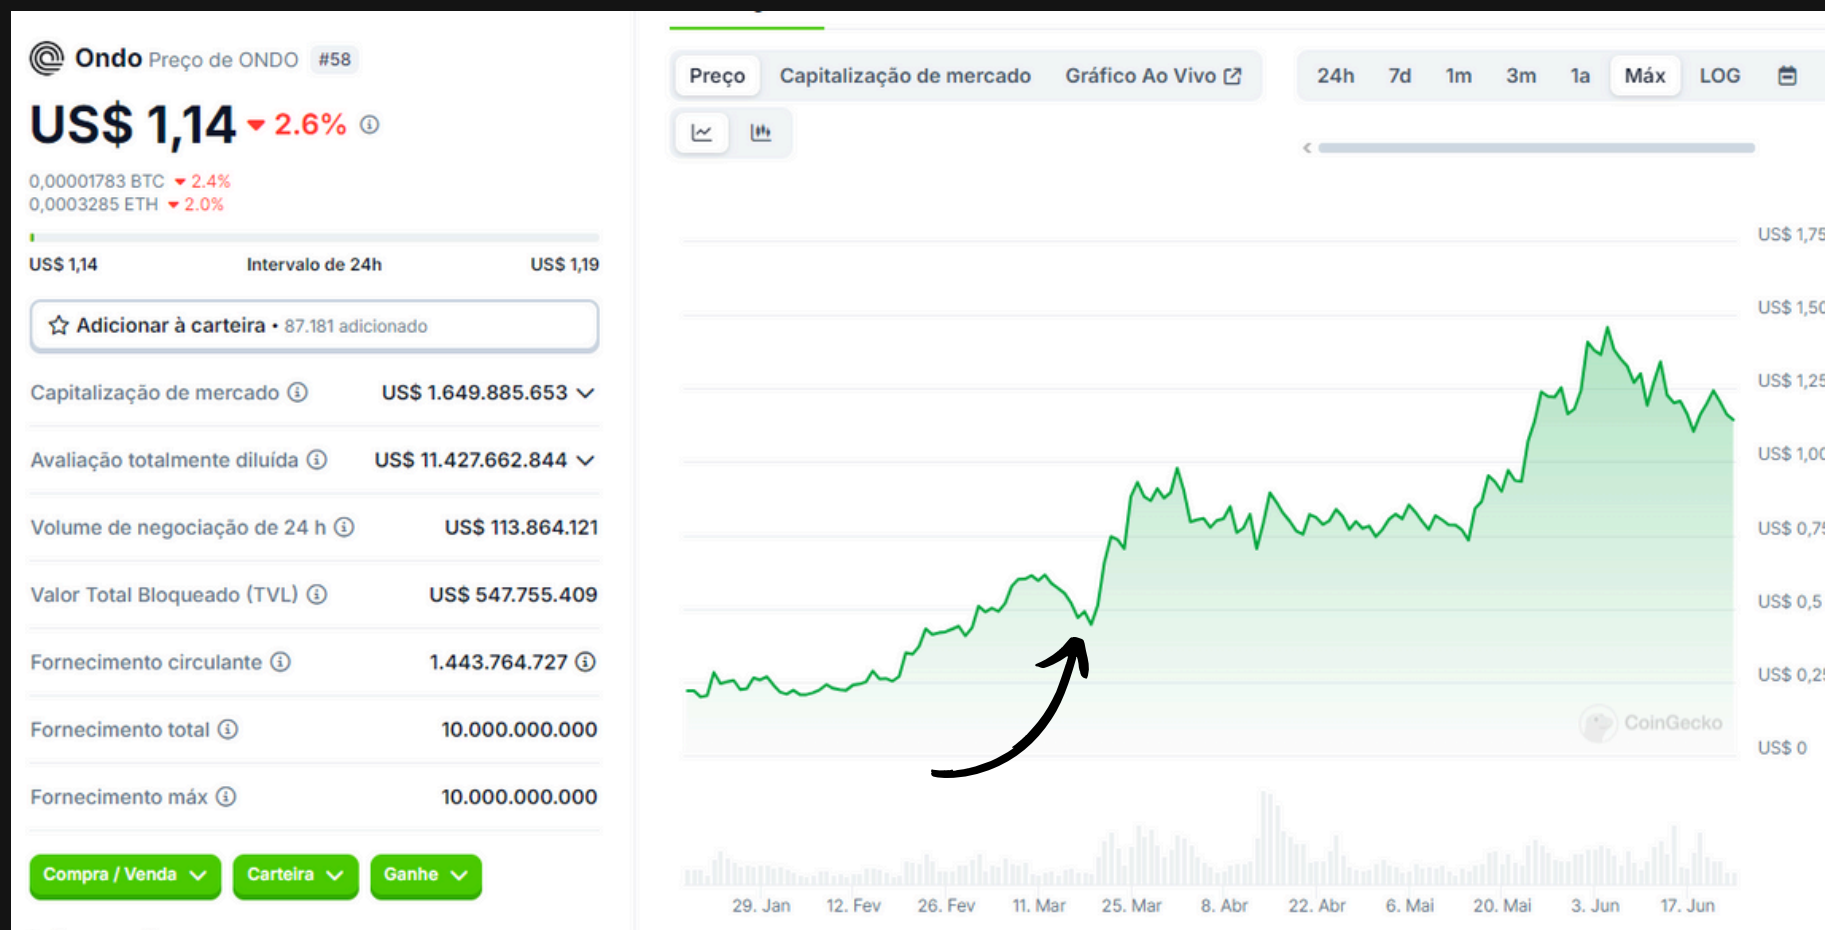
Ondo Preço de ONDO #58

US$ 1,14 2.6%

0,00001783 BTC 2.4%
0,0003285 ETH 2.0%

US$ 1,14 Intervalo de 24h US$ 1,19

Adicionar à carteira • 87.181 adicionado

| | |
|---|---|
| Capitalização de mercado | US$ 1.649.885.653 |
| Avaliação totalmente diluída | US$ 11.427.662.844 |
| Volume de negociação de 24 h | US$ 113.864.121 |
| Valor Total Bloqueado (TVL) | US$ 547.755.409 |
| Fornecimento circulante | 1.443.764.727 |
| Fornecimento total | 10.000.000.000 |
| Fornecimento máx | 10.000.000.000 |

Compra / Venda Carteira Ganhe

Preço Capitalização de mercado Gráfico Ao Vivo

24h 7d 1m 3m 1a Máx LOG

US$ 1,75
US$ 1,50
US$ 1,25
US$ 1,00
US$ 0,75
US$ 0,5
US$ 0,25
US$ 0

CoinGecko

29. Jan 12. Fev 26. Fev 11. Mar 25. Mar 8. Abr 22. Abr 6. Mai 20. Mai 3. Jun 17. Jun